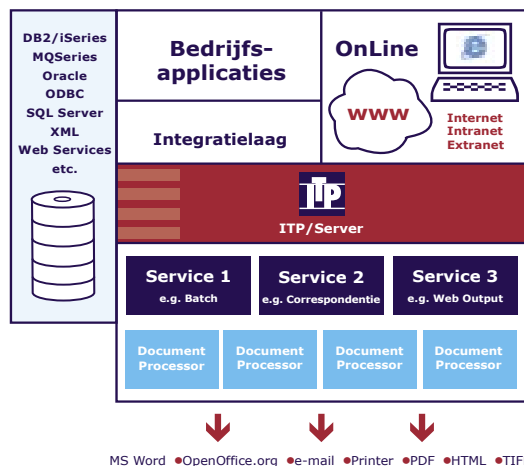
DB2/iSeries
MQSeries
Oracle
ODBC
SQL Server
XML
Web Services
etc.

Bedrijfsapplicaties

OnLine

WWW

Internet
Intranet
Extranet

Integratielaag

ITP

ITP/Server

Service 1
e.g. Batch

Service 2
e.g. Correspondentie

Service 3
e.g. Web Output

Document Processor

Document Processor

Document Processor

Document Processor

MS Word •OpenOffice.org •e-mail •Printer •PDF •HTML •TIF